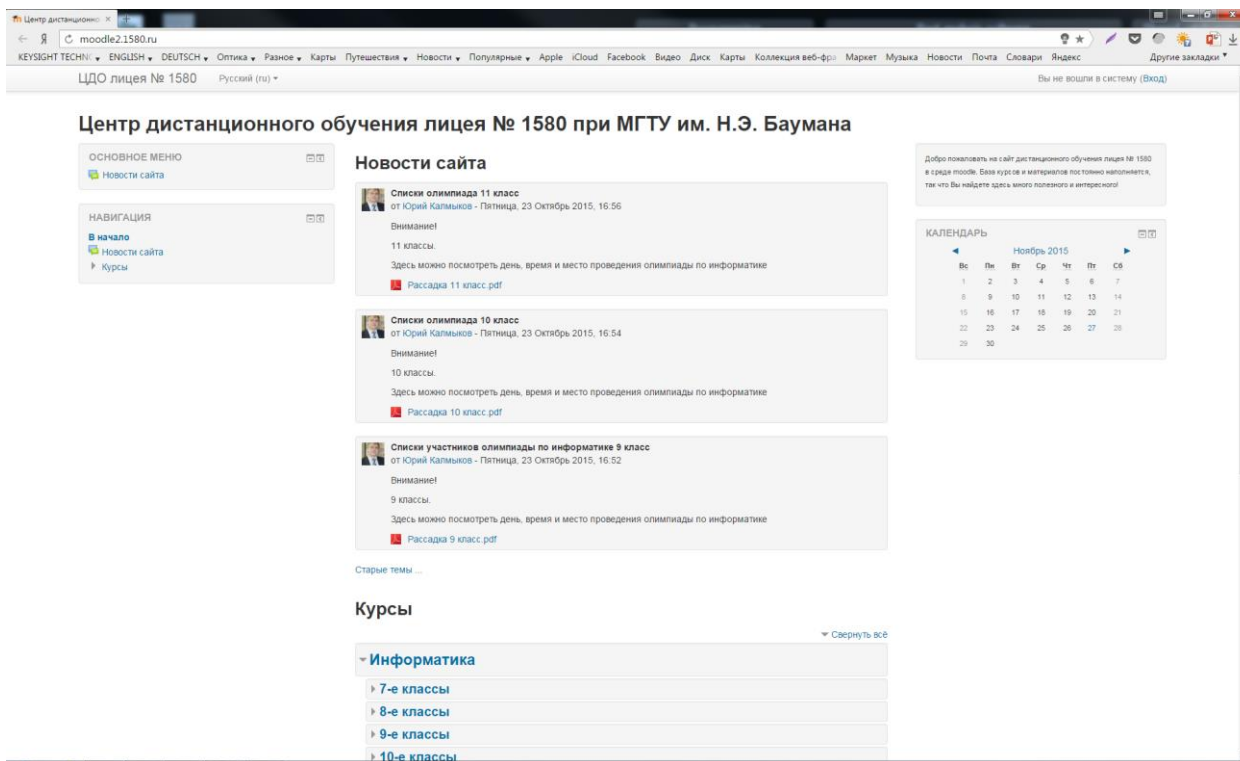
Центр дистанционн ×

moodle2.1580.ru

KEYSIGHT TECHN ENGLISH DEUTSCH Оптика Разное Карты Путешествия Новости Популярные Apple iCloud Facebook Видео Диск Карты Коллекция веб-фра Маркет Музыка Новости Почта Словари Яндекс Другие закладки

ЦДО лицея № 1580 Русский (ru)

Вы не вошли в систему (Вход)

Центр дистанционного обучения лицея № 1580 при МГТУ им. Н.Э. Баумана

ОСНОВНОЕ МЕНЮ
Новости сайта

НАВИГАЦИЯ
В начало
Новости сайта
Курсы

Новости сайта

Списки олимпиада 11 класс
от Юрий Калмыков - Пятница, 23 Октябрь 2015, 16:56
Внимание!
11 классы.
Здесь можно посмотреть день, время и место проведения олимпиады по информатике
Рассадка 11 класс.pdf

Списки олимпиада 10 класс
от Юрий Калмыков - Пятница, 23 Октябрь 2015, 16:54
Внимание!
10 классы.
Здесь можно посмотреть день, время и место проведения олимпиады по информатике
Рассадка 10 класс.pdf

Списки участников олимпиады по информатике 9 класс
от Юрий Калмыков - Пятница, 23 Октябрь 2015, 16:52
Внимание!
9 классы.
Здесь можно посмотреть день, время и место проведения олимпиады по информатике
Рассадка 9 класс.pdf

Старые темы ...

Курсы

Свернуть всё

Информатика
7-е классы
8-е классы
9-е классы
10-е классы

Добро пожаловать на сайт дистанционного обучения лицея № 1580 в среде moodle. База курсов и материалов постоянно наполняется, так что Вы найдете здесь много полезного и интересного!

КАЛЕНДАРЬ
Ноябрь 2015

| Вс | Пн | Вт | Ср | Чт | Пт | Сб |
|---|---|---|---|---|---|---|
| 1 | 2 | 3 | 4 | 5 | 6 | 7 |
| 8 | 9 | 10 | 11 | 12 | 13 | 14 |
| 15 | 16 | 17 | 18 | 19 | 20 | 21 |
| 22 | 23 | 24 | 25 | 26 | 27 | 28 |
| 29 | 30 | | | | | |